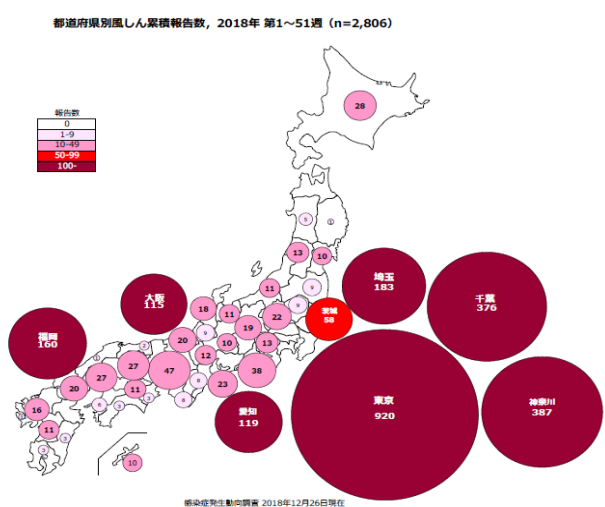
都道府県別風しん累積報告数，2018年 第1～51週（n=2,806）

報告数
0
1-9
10-49
50-99
100-

28
9
1
13
10
11
9
22
18
11
19
13
20
9
10
12
38
47
27
2
27
23
20
9
11
16
6
3
8
3
11
3
10

大阪
115
福岡
160
埼玉
183
千葉
376
茨城
58
東京
920
愛知
119
神奈川
387

感染症発生動向調査 2018年12月26日現在